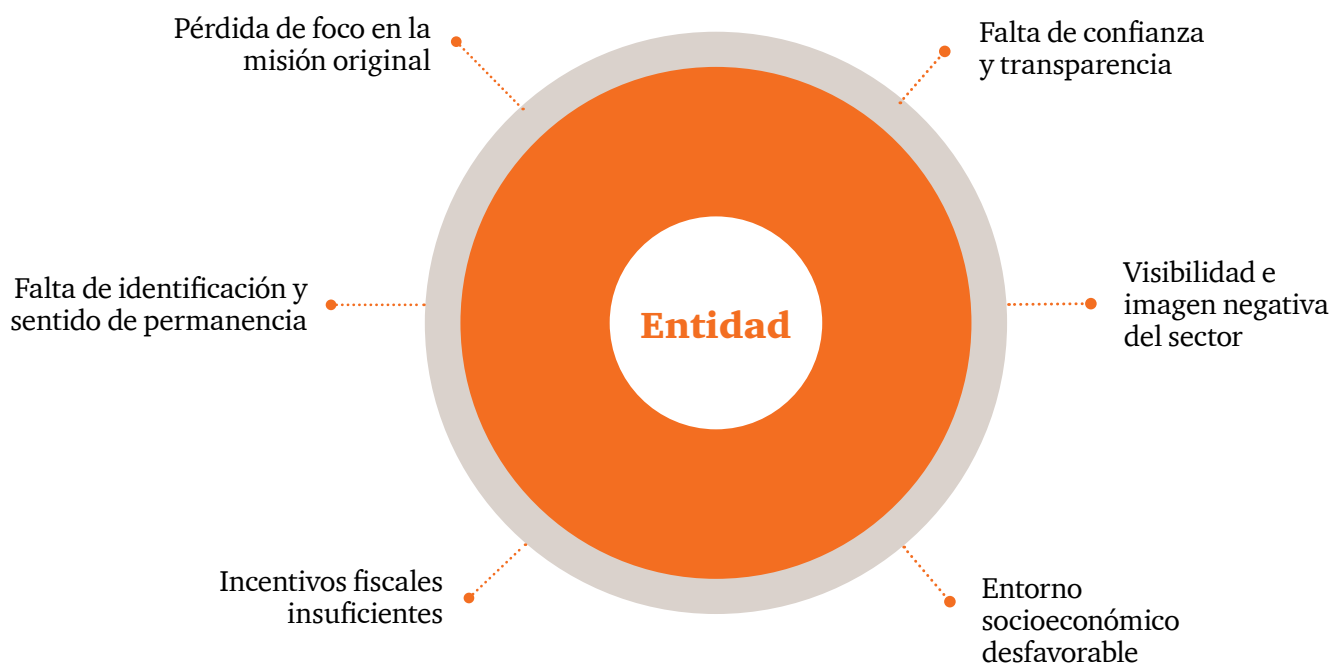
Pérdida de foco en la misión original

Falta de confianza y transparencia

Falta de identificación y sentido de permanencia

Entidad

Visibilidad e imagen negativa del sector

Incentivos fiscales insuficientes

Entorno socioeconómico desfavorable